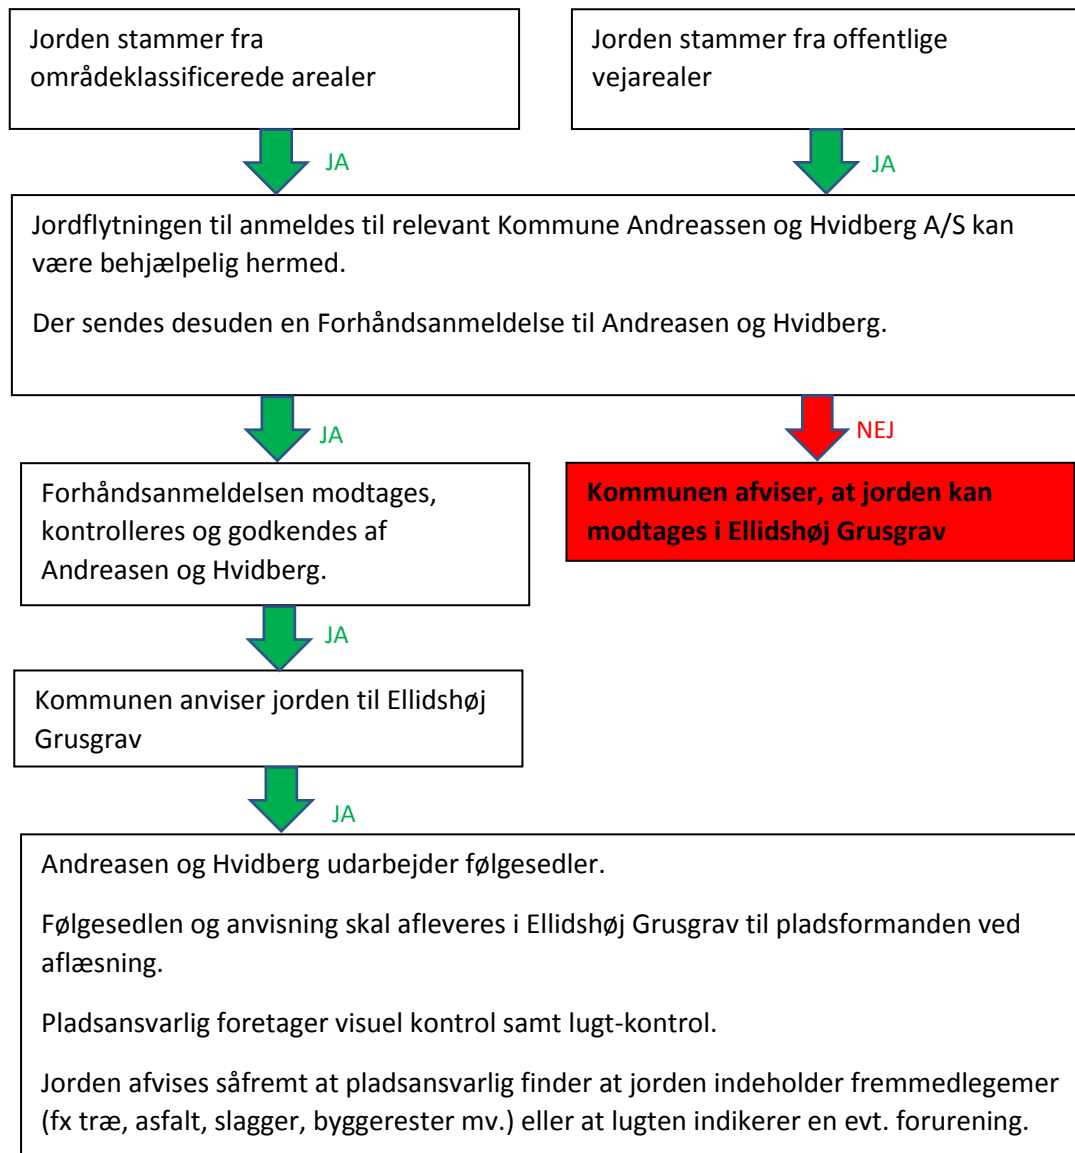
Jorden stammer fra områdeklassificerede arealer

Jorden stammer fra offentlige vejarealer

JA

JA

Jordflytningen til anmeldes til relevant Kommune Andreassen og Hvidberg A/S kan være behjælpelig hermed.

Der sendes desuden en Forhåndsanmeldelse til Andreasen og Hvidberg.

JA

NEJ

Forhåndsanmeldelsen modtages, kontrolleres og godkendes af Andreasen og Hvidberg.

Kommunen afviser, at jorden kan modtages i Ellidshøj Grusgrav

JA

Kommunen anviser jorden til Ellidshøj Grusgrav

JA

Andreasen og Hvidberg udarbejder følgesedler.

Følgesedlen og anvisning skal afleveres i Ellidshøj Grusgrav til pladsformanden ved aflæsning.

Pladsansvarlig foretager visuel kontrol samt lugt-kontrol.

Jorden afvises såfremt at pladsansvarlig finder at jorden indeholder fremmedlegemer (fx træ, asfalt, slagger, byggerester mv.) eller at lugten indikerer en evt. forurening.